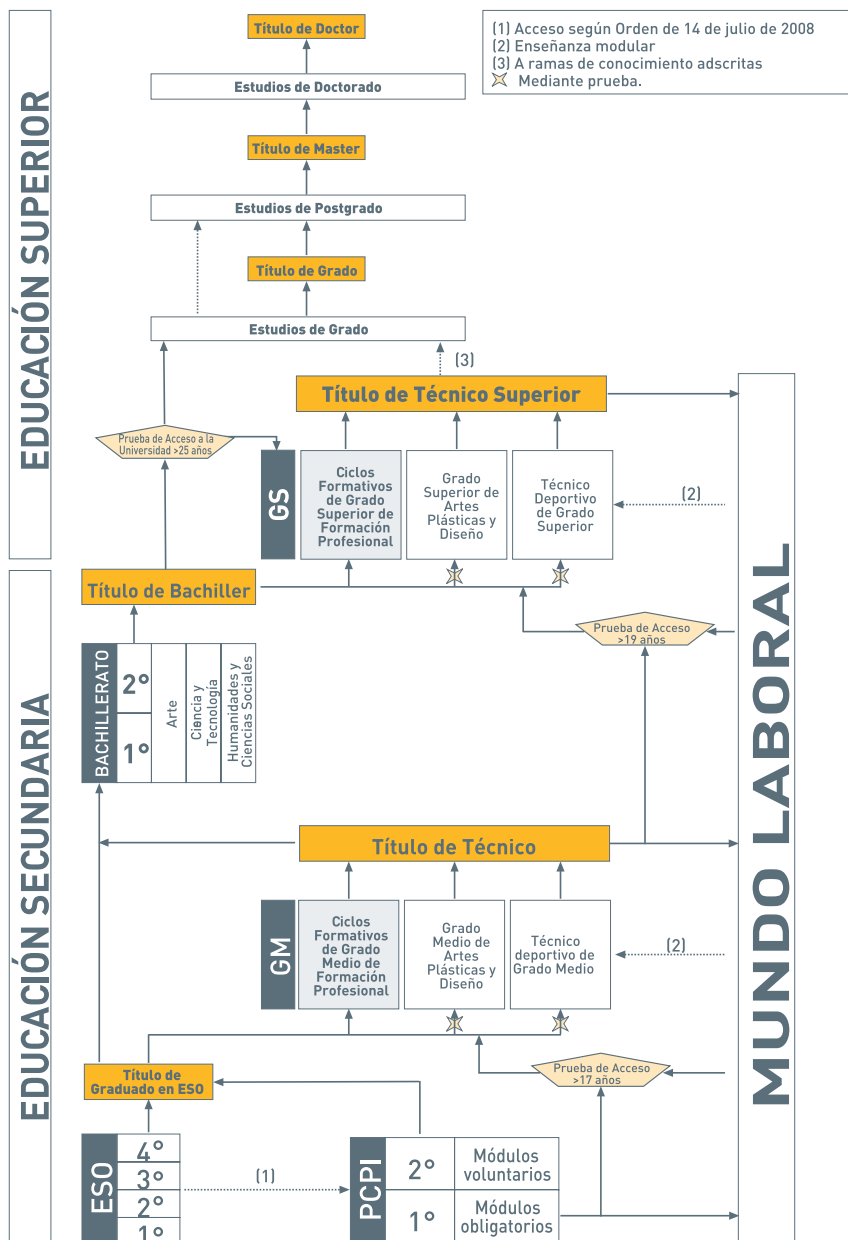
EDUCACIÓN SUPERIOR

Título de Doctor

Estudios de Doctorado

Título de Master

Estudios de Postgrado

Título de Grado

Estudios de Grado

(1) Acceso según Orden de 14 de julio de 2008
(2) Enseñanza modular
(3) A ramas de conocimiento adscritas
Mediante prueba.

(3)

Título de Técnico Superior

Prueba de Acceso a la Universidad >25 años

GS

Ciclos Formativos de Grado Superior de Formación Profesional

Grado Superior de Artes Plásticas y Diseño

Técnico Deportivo de Grado Superior

(2)

MUNDO LABORAL

EDUCACIÓN SECUNDARIA

Título de Bachiller

Prueba de Acceso >19 años

BACHILLERATO

2°

1°

Arte

Ciencia y Tecnología

Humanidades y Ciencias Sociales

Título de Técnico

GM

Ciclos Formativos de Grado Medio de Formación Profesional

Grado Medio de Artes Plásticas y Diseño

Técnico deportivo de Grado Medio

(2)

Título de Graduado en ESO

Prueba de Acceso >17 años

ESO

4°

3°

2°

1°

(1)

PCPI

2°

Módulos voluntarios

1°

Módulos obligatorios